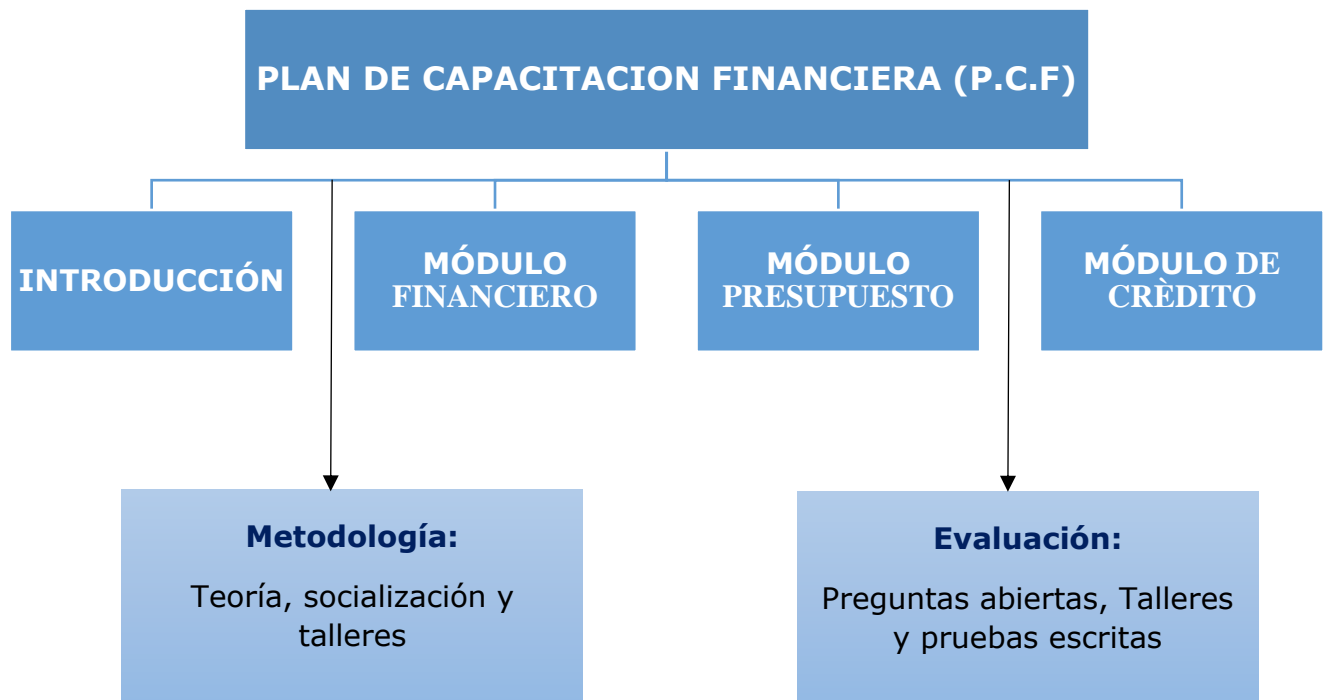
PLAN DE CAPACITACION FINANCIERA (P.C.F)

INTRODUCCIÓN

MÓDULO FINANCIERO

MÓDULO PRESUPUESTO

MÓDULO DE CRÈDITO

Metodología:

Teoría, socialización y talleres

Evaluación:

Preguntas abiertas, Talleres y pruebas escritas